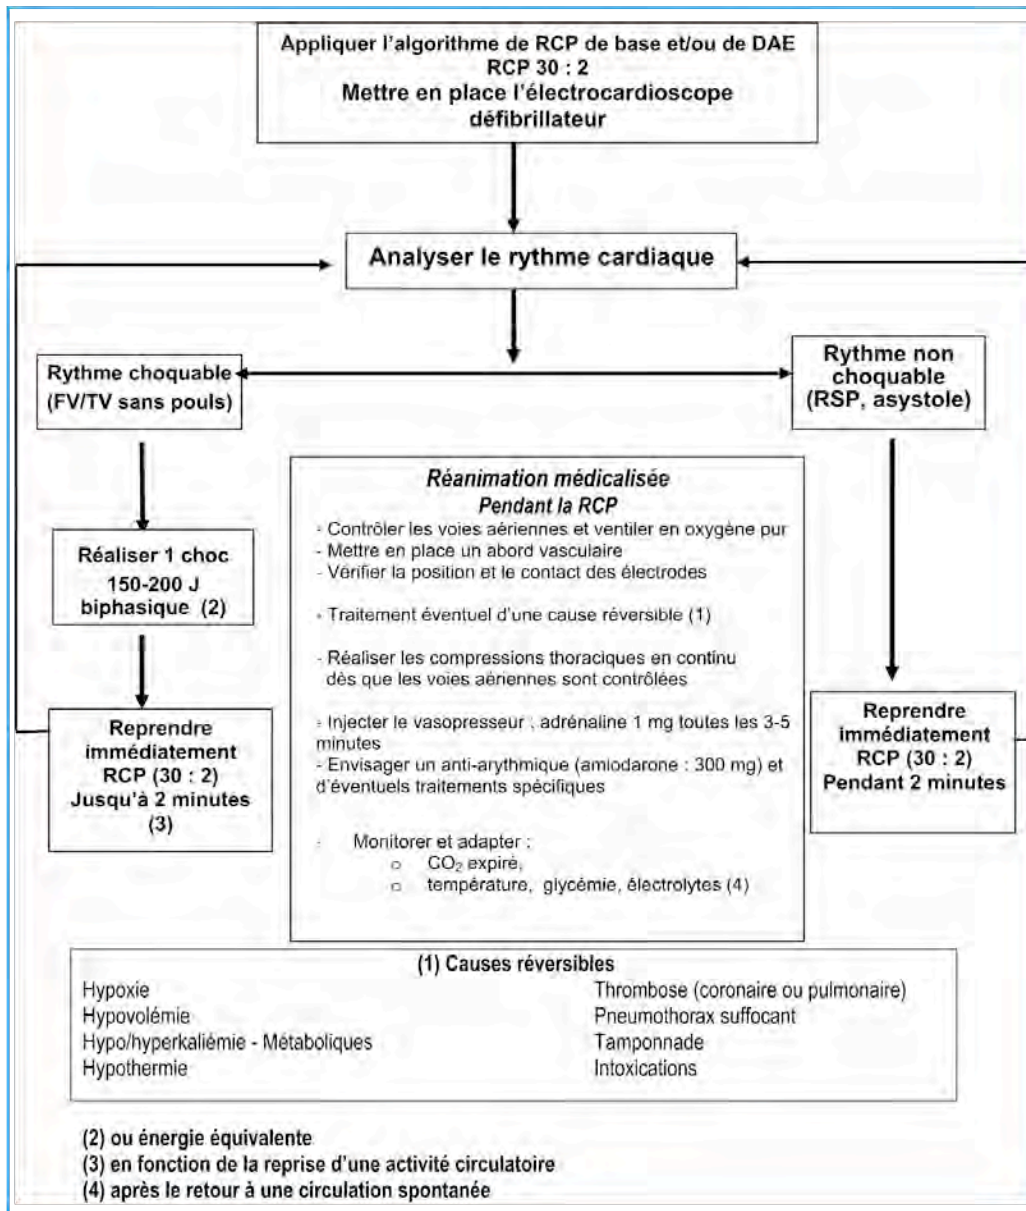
Appliquer l'algorithme de RCP de base et/ou de DAE
RCP 30 : 2
Mettre en place l'électrocardioscope défibrillateur

Analyser le rythme cardiaque

Rythme choquable (FV/TV sans pouls)

Rythme non choquable (RSP, asystole)

Réaliser 1 choc
150-200 J biphasique (2)

Reprendre immédiatement RCP (30 : 2) Jusqu'à 2 minutes (3)

Réanimation médicalisée
Pendant la RCP
- Contrôler les voies aériennes et ventiler en oxygène pur
- Mettre en place un abord vasculaire
- Vérifier la position et le contact des électrodes

- Traitement éventuel d'une cause réversible (1)

- Réaliser les compressions thoraciques en continu dès que les voies aériennes sont contrôlées

- Injecter le vasopresseur : adrénaline 1 mg toutes les 3-5 minutes
- Envisager un anti-arythmique (amiodarone : 300 mg) et d'éventuels traitements spécifiques

- Monitorer et adapter :
○ $CO_2$ expiré,
○ température, glycémie, électrolytes (4)

Reprendre immédiatement RCP (30 : 2) Pendant 2 minutes

(1) Causes réversibles

| Hypoxie | Thrombose (coronaire ou pulmonaire) |
|---|---|
| Hypovolémie | Pneumothorax suffocant |
| Hypo/hyperkaliémie - Métaboliques | Tamponnade |
| Hypothermie | Intoxications |

(2) ou énergie équivalente
(3) en fonction de la reprise d'une activité circulatoire
(4) après le retour à une circulation spontanée